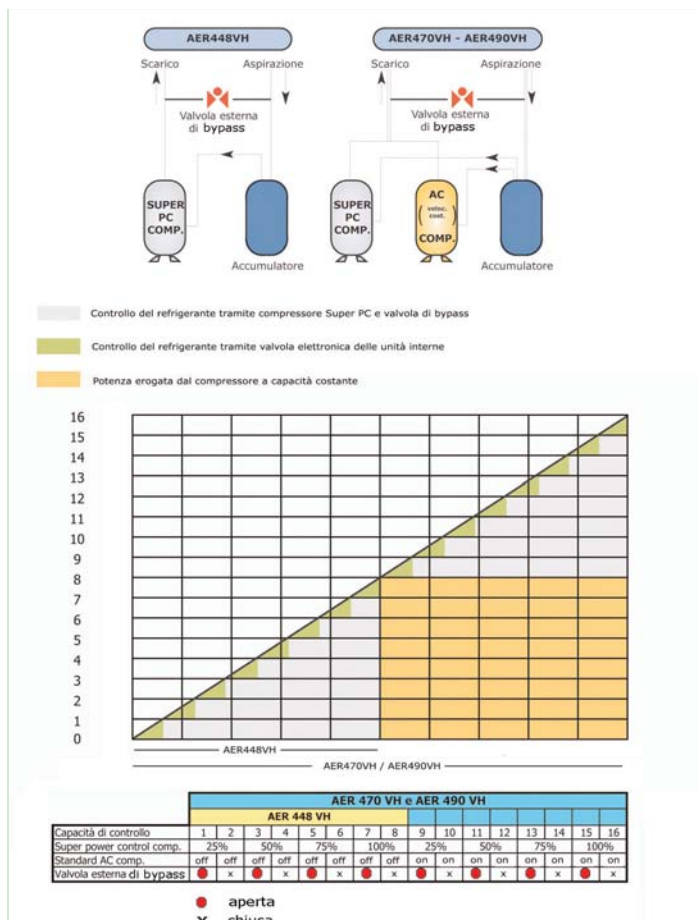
AER448VH

Scarico

Aspirazione

Valvola esterna di bypass

SUPER PC COMP.

Accumulatore

AER470VH - AER490VH

Scarico

Aspirazione

Valvola esterna di bypass

SUPER PC COMP.

AC (veloc. cost.) COMP.

Accumulatore

Controllo del refrigerante tramite compressore Super PC e valvola di bypass

Controllo del refrigerante tramite valvola elettronica delle unità interne

Potenza erogata dal compressore a capacità costante

16
15
14
13
12
11
10
9
8
7
6
5
4
3
2
1
0

AER448VH

AER470VH / AER490VH

| | AER 470 VH e AER 490 VH | | | | | | | | | | | | | | | |
|---|---|---|---|---|---|---|---|---|---|---|---|---|---|---|---|---|
| | AER 448 VH | | | | | | | | | | | | | | | |
| Capacità di controllo | 1 | 2 | 3 | 4 | 5 | 6 | 7 | 8 | 9 | 10 | 11 | 12 | 13 | 14 | 15 | 16 |
| Super power control comp. | 25% | | 50% | | 75% | | 100% | | 25% | | 50% | | 75% | | 100% | |
| Standard AC comp. | off | off | off | off | off | off | off | off | on | on | on | on | on | on | on | on |
| Valvola esterna di bypass | ● | x | ● | x | ● | x | ● | x | ● | x | ● | x | ● | x | ● | x |

● aperta
x chiusa